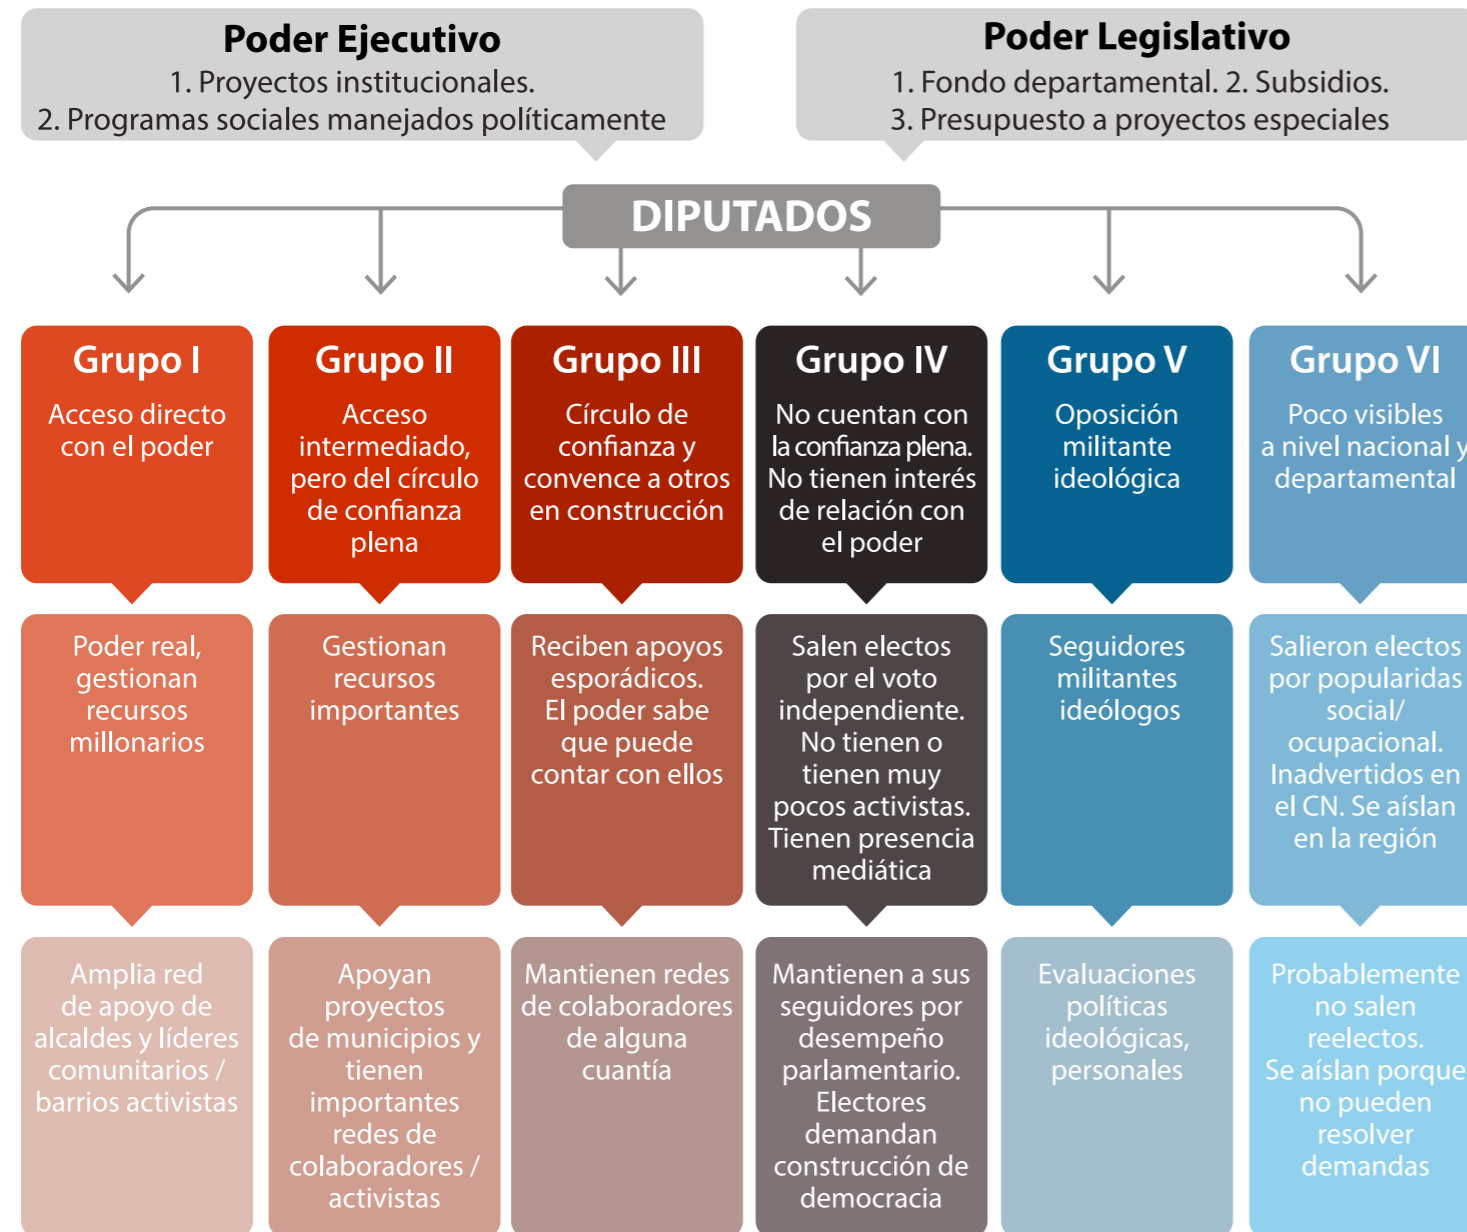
Poder Ejecutivo
1. Proyectos institucionales.
2. Programas sociales manejados políticamente

Poder Legislativo
1. Fondo departamental. 2. Subsidios.
3. Presupuesto a proyectos especiales

DIPUTADOS

Grupo I
Acceso directo con el poder

Poder real, gestionan recursos millonarios

Amplia red de apoyo de alcaldes y líderes comunitarios / barrios activistas

Grupo II
Acceso intermediado, pero del círculo de confianza plena

Gestionan recursos importantes

Apoyan proyectos de municipios y tienen importantes redes de colaboradores / activistas

Grupo III
Círculo de confianza y convence a otros en construcción

Reciben apoyos esporádicos. El poder sabe que puede contar con ellos

Mantienen redes de colaboradores de alguna cuantía

Grupo IV
No cuentan con la confianza plena. No tienen interés de relación con el poder

Salen electos por el voto independiente. No tienen o tienen muy pocos activistas. Tienen presencia mediática

Mantienen a sus seguidores por desempeño parlamentario. Electores demandan construcción de democracia

Grupo V
Oposición militante ideológica

Seguidores militantes ideólogos

Evaluaciones políticas ideológicas, personales

Grupo VI
Poco visibles a nivel nacional y departamental

Salieron electos por popularidas social/ ocupacional. Inadvertidos en el CN. Se aíslan en la región

Probablemente no salen reelectos. Se aíslan porque no pueden resolver demandas